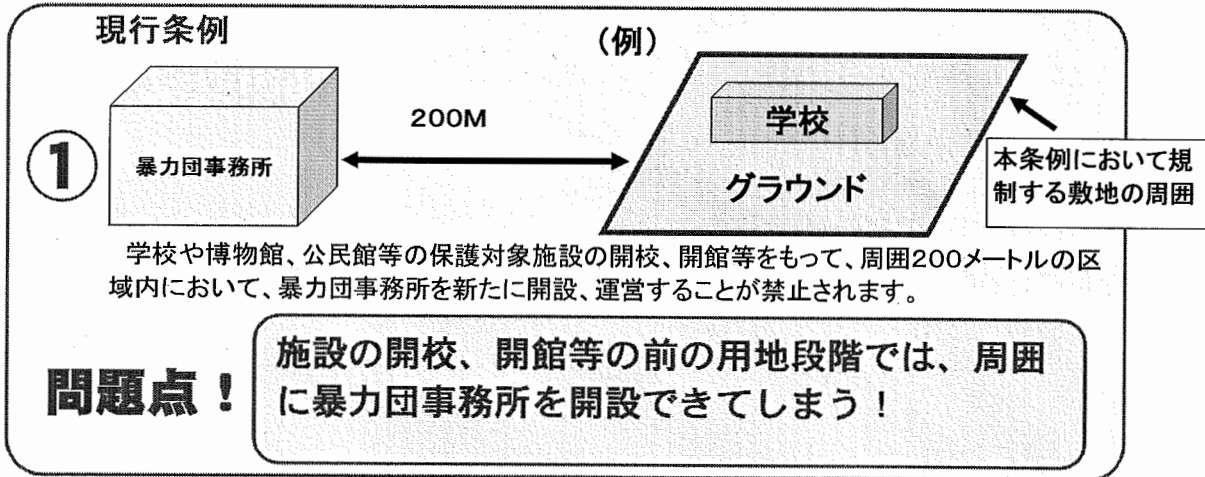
現行条例

（例）

①

暴力団事務所

200M

学校

グラウンド

本条例において規制する敷地の周囲

学校や博物館、公民館等の保護対象施設の開校、開館等をもって、周囲200メートルの区域内において、暴力団事務所を新たに開設、運営することが禁止されます。

問題点！

施設の開校、開館等の前の用地段階では、周囲に暴力団事務所を開設できてしまう！